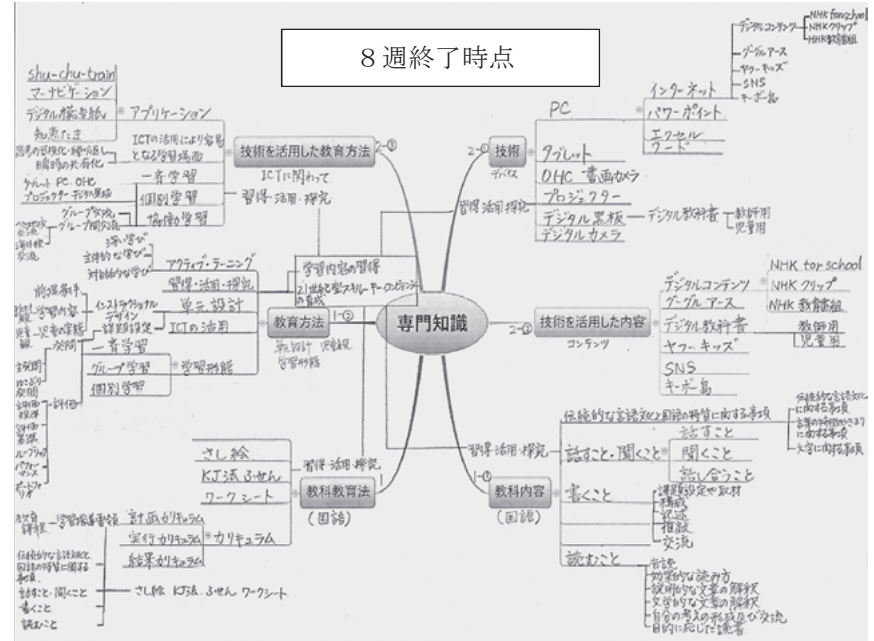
8週終了時点

専門知識

技術
デバイス
2-①
PC
タブレット
OHC 書画カメラ
プロジェクター
デジタル黒板
デジタルカメラ
デジタル教科書
教師用
児童用
インターネット
パワーポイント
エクセル
ワード
デジタルコンテンツ
NHK for school
NHKクリップ
NHK教育番組
グーグルアース
ヤフーキッズ
SNS
キーボー島
習得・活用・探究

技術を活用した内容
コンテンツ
2-②
デジタルコンテンツ
グーグル アース
デジタル教科書
ヤフーキッズ
SNS
キーボー島
NHK for school
NHK クリップ
NHK 教育番組
教師用
児童用

教科内容
(国語)
1-①
習得・活用・探究
伝統的な言語文化と国語の特質に関する事項
伝統的な言語文化に関する事項
言葉の特徴やきまりに関する事項
文字に関する事項
話すこと・聞くこと
話すこと
聞くこと
話し合うこと
書くこと
課題設定や取材
構成
記述
推敲
交流
読むこと
音読
効果的な読み方
説明的な文章の解釈
文学的な文章の解釈
自分の考えの形成及び交流
目的に応じた読書

教科教育法
(国語)
習得・活用・探究
さし絵
KJ法 ふせん
ワークシート
計画カリキュラム
実行カリキュラム
結果カリキュラム
カリキュラム
教育課程 学習指導要領
伝統的な言語文化と国語の特質に関する事項
話すこと・聞くこと
書くこと
読むこと
さし絵 KJ法 ふせん ワークシート

教育方法
1-⑤
教科書 児童観 学習形態
学習内容の習得
21世紀型スキル・キーコンピテンシーの育成
アクティブ・ラーニング
深い学び
主体的な学び
対話的な学び
習得・活用・探究
単元設計
インストラクショナルデザイン
課題設定
ICTの活用
前提条件
習得の学習
児童一児童観
一斉学習
グループ学習
個別学習
学習形態
交流
主発問
ゆさぶり発問
評価
自己評価
相互評価
ポートフォリオ
パフォーマンス評価
ループリック

技術を活用した教育方法
2-①
ICTに関わって
習得・活用・探究
アプリケーション
shu-chu-train
マーナビゲーション
デジタル掛図
知恵たま
ICTの活用により容易となる学習場面
思考の可視化・繰り返し・瞬時の共有化
一斉学習
個別学習
協働学習
タブレットPC OHC プロジェクター デジタル黒板
グループ交流
グループ内交流
ペア交流
全体交流